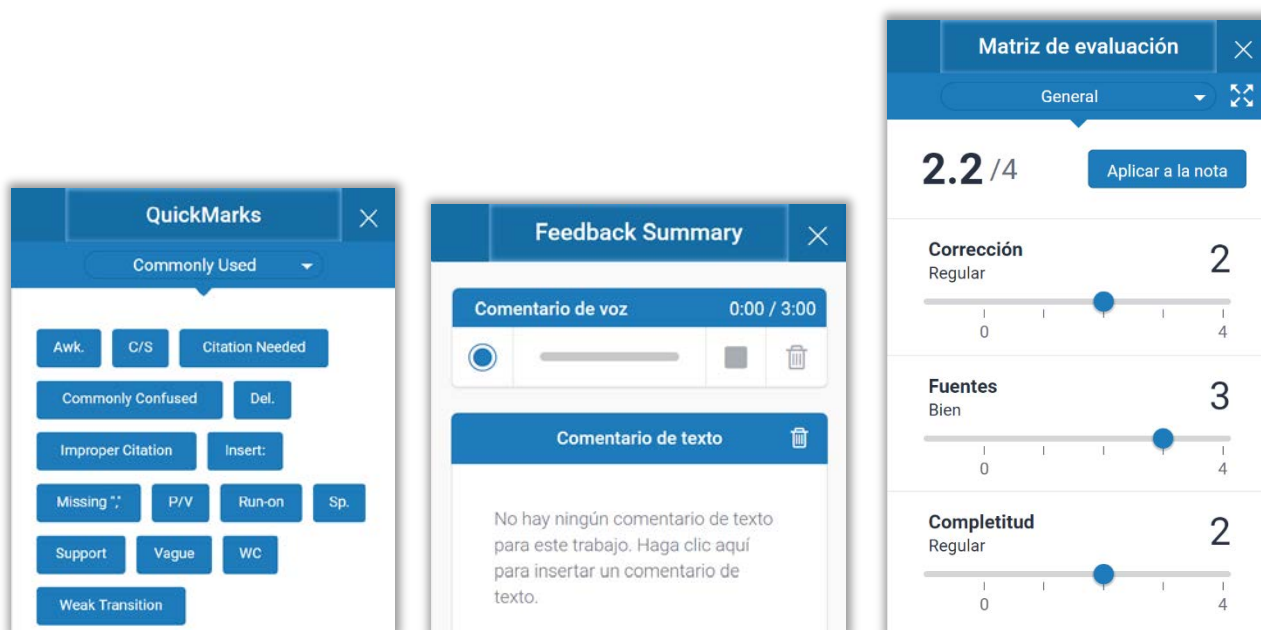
QuickMarks

Commonly Used

Awk.
C/S
Citation Needed
Commonly Confused
Del.
Improper Citation
Insert:
Missing ",'
P/V
Run-on
Sp.
Support
Vague
WC
Weak Transition

Feedback Summary

Comentario de voz 0:00 / 3:00

Comentario de texto

No hay ningún comentario de texto para este trabajo. Haga clic aquí para insertar un comentario de texto.

Matriz de evaluación

General

2.2 /4

Aplicar a la nota

Corrección
Regular
2
0 4

Fuentes
Bien
3
0 4

Completitud
Regular
2
0 4